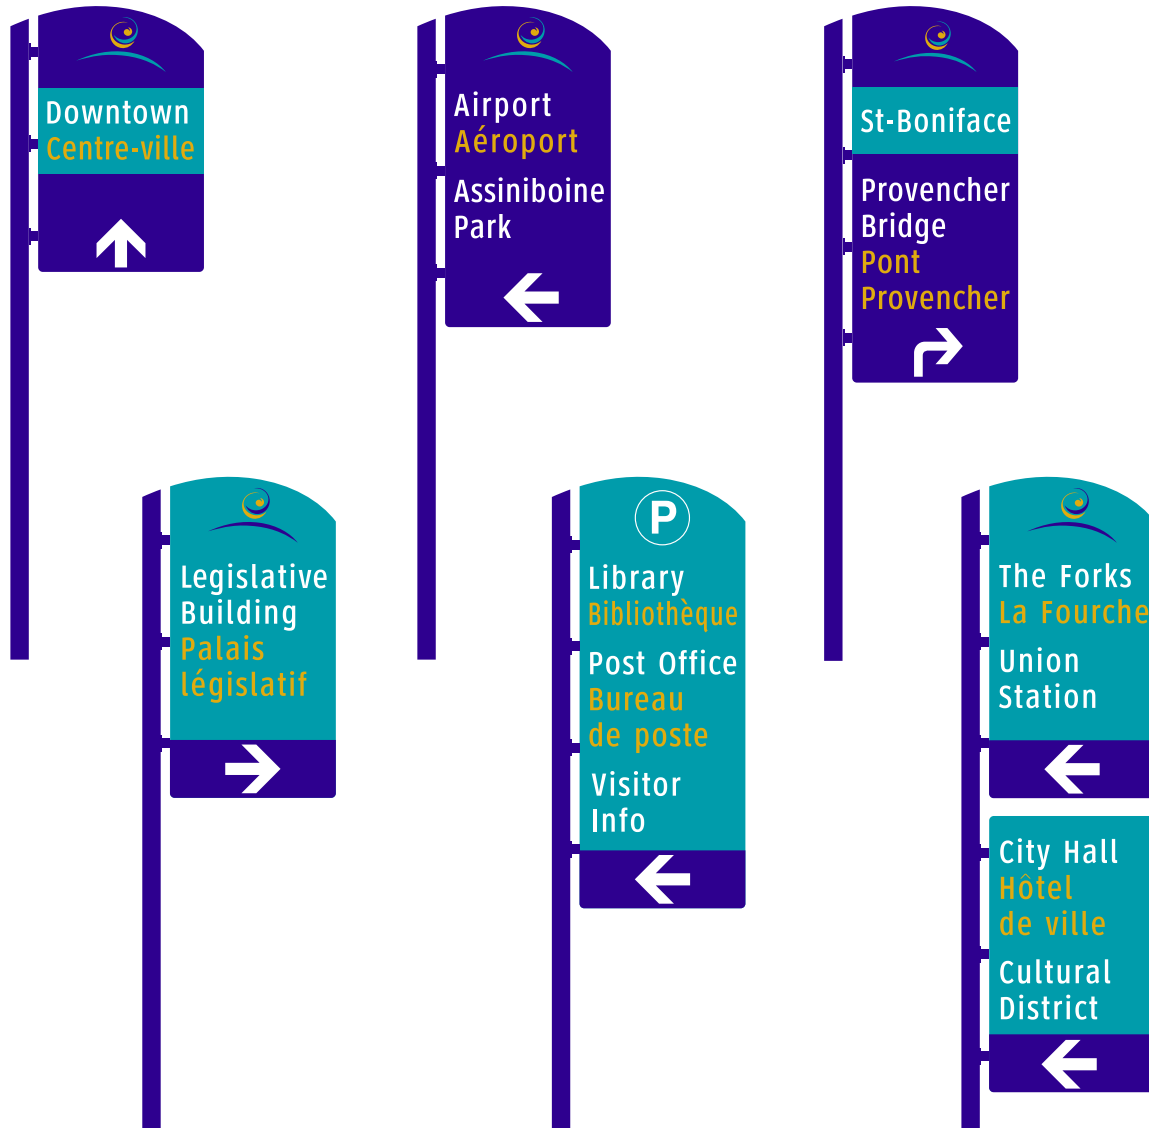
Downtown
Centre-ville

Airport
Aéroport

Assiniboine Park

St-Boniface

Provencher Bridge
Pont Provencher

Legislative Building
Palais législatif

P

Library
Bibliothèque

Post Office
Bureau de poste

Visitor Info

The Forks
La Fourche

Union Station

City Hall
Hôtel de ville

Cultural District